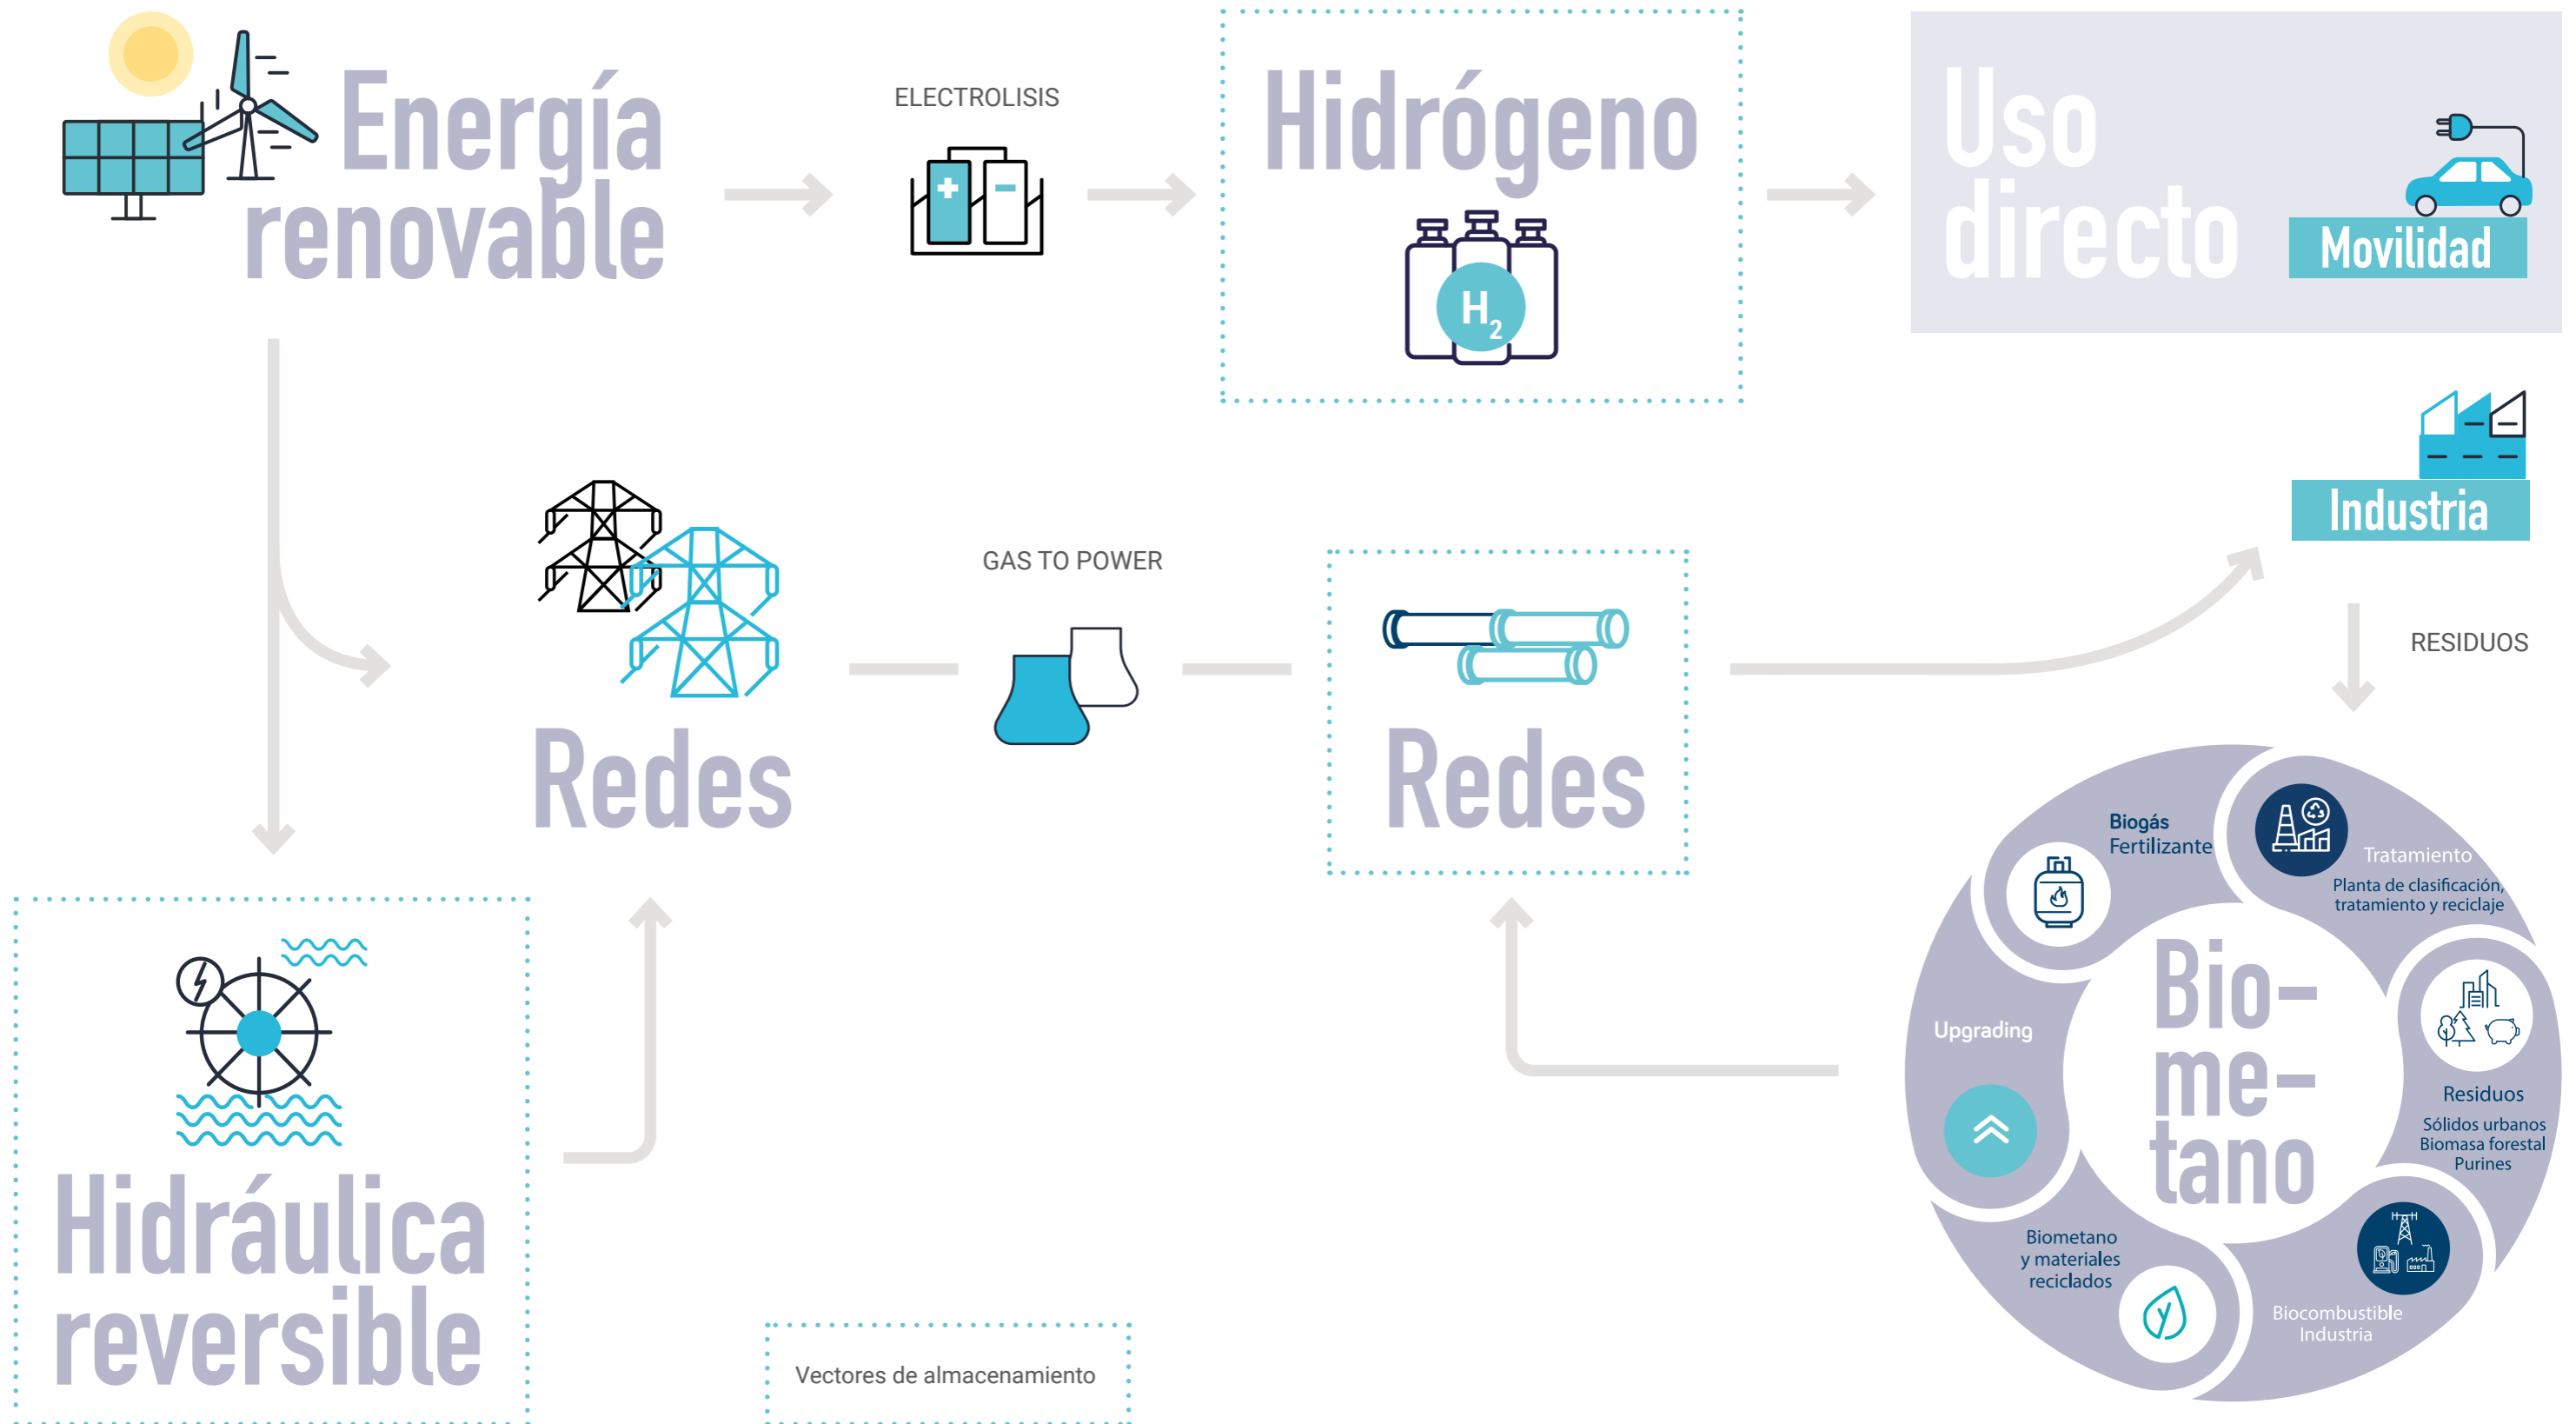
Energía renovable

ELECTROLISIS

Hidrógeno

$H_2$

Uso directo

Movilidad

Industria

RESIDUOS

Redes

GAS TO POWER

Redes

Biogás
Fertilizante

Tratamiento
Planta de clasificación, tratamiento y reciclaje

Upgrading

Bio-me-tano

Residuos
Sólidos urbanos
Biomasa forestal
Purines

Biometano
y materiales
reciclados

Biocombustible
Industria

Hidráulica reversible

Vectores de almacenamiento